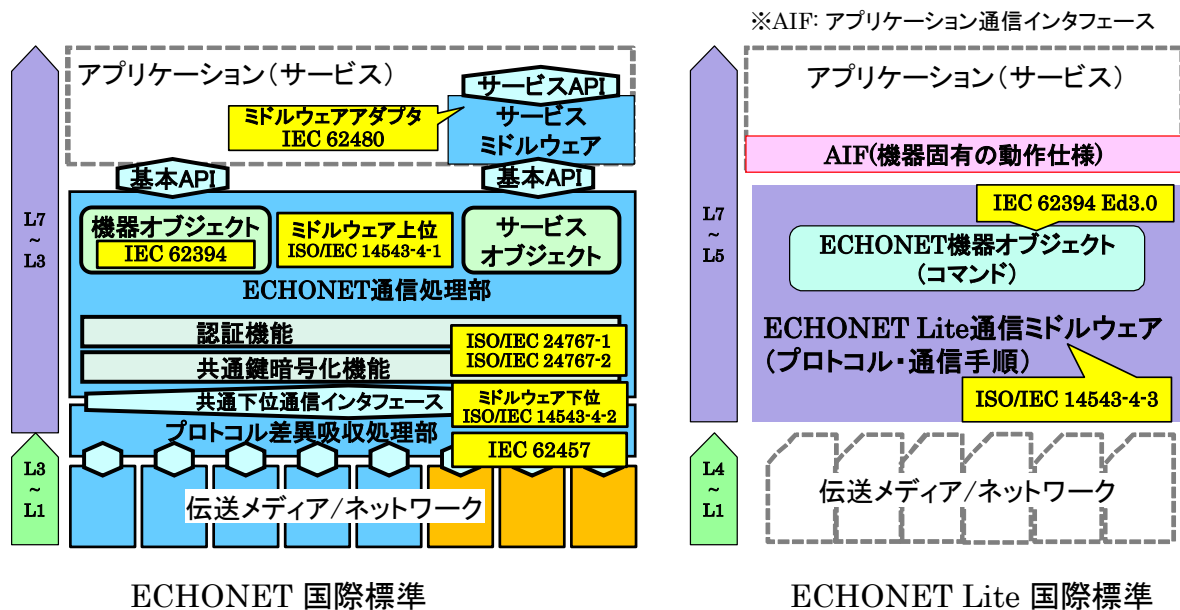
※AIF: アプリケーション通信インタフェース

L7
~
L3

アプリケーション（サービス）

サービスAPI

ミドルウェアアダプタ
IEC 62480

サービス
ミドルウェア

基本API

基本API

機器オブジェクト
IEC 62394

ミドルウェア上位
ISO/IEC 14543-4-1

サービス
オブジェクト

ECHONET通信処理部

認証機能

共通鍵暗号化機能

ISO/IEC 24767-1
ISO/IEC 24767-2

共通下位通信インタフェース

ミドルウェア下位
ISO/IEC 14543-4-2

プロトコル差異吸収処理部

IEC 62457

L3
~
L1

伝送メディア／ネットワーク

ECHONET 国際標準

L7
~
L5

アプリケーション（サービス）

AIF(機器固有の動作仕様)

IEC 62394 Ed3.0

ECHONET機器オブジェクト
（コマンド）

ECHONET Lite通信ミドルウェア
（プロトコル・通信手順）

ISO/IEC 14543-4-3

L4
~
L1

伝送メディア／ネットワーク

ECHONET Lite 国際標準